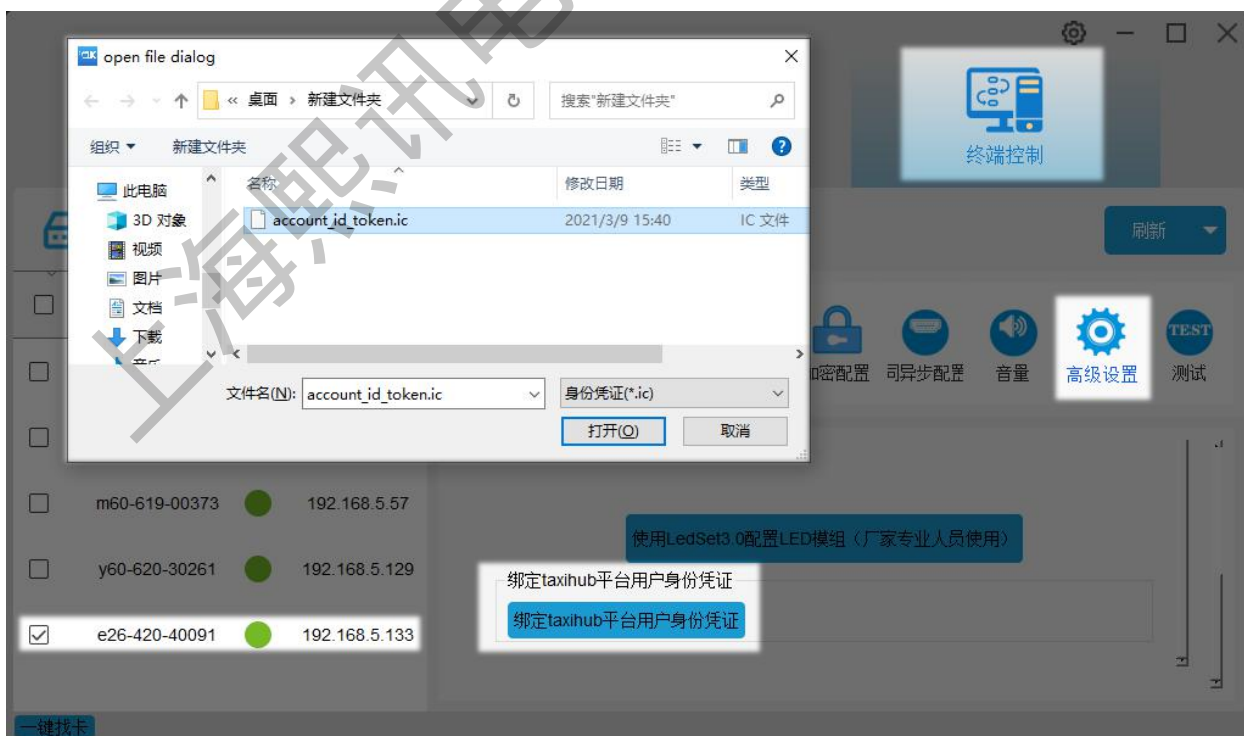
上海熙讯电

open file dialog

« 桌面 › 新建文件夹

搜索"新建文件夹"

组织 ▾　新建文件夹

此电脑
3D 对象
视频
图片
文档
下载
音乐

| 名称 | 修改日期 | 类型 |
|---|---|---|
| account_id_token.ic | 2021/3/9 15:40 | IC 文件 |

文件名(N): account_id_token.ic

身份凭证(*.ic)

打开(O)　取消

终端控制

刷新

加密配置　同异步配置　音量　高级设置　测试

TEST

m60-619-00373　192.168.5.57

y60-620-30261　192.168.5.129

e26-420-40091　192.168.5.133

使用LedSet3.0配置LED模组（厂家专业人员使用）

绑定taxihub平台用户身份凭证

绑定taxihub平台用户身份凭证

一键找卡